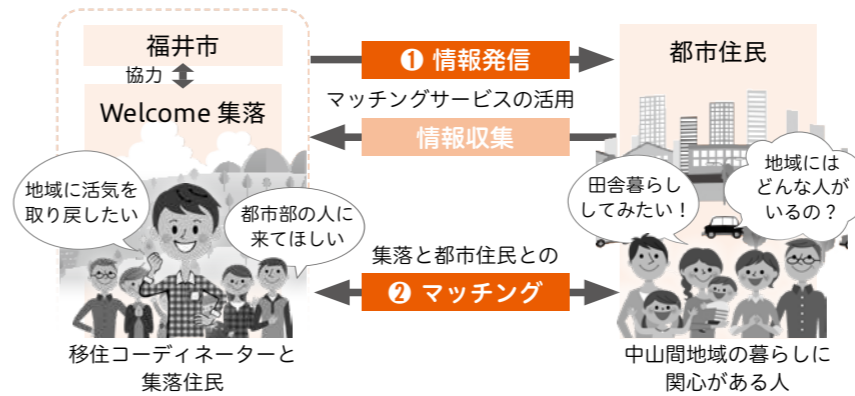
福井市

協力

Welcome 集落

❶ 情報発信

マッチングサービスの活用

情報収集

都市住民

地域に活気を取り戻したい

都市部の人に来てほしい

田舎暮らししてみたい！

地域にはどんな人がいるの？

集落と都市住民との

❷ マッチング

移住コーディネーターと集落住民

中山間地域の暮らしに関心がある人